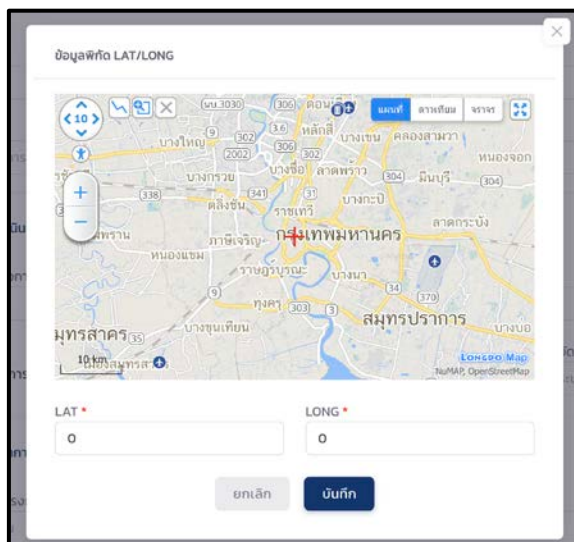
ข้อมูลพิกัด LAT/LONG

10
แผนที่ ดาวเทียม จราจร
บางใหญ่ 302 2002 306 ดอนเมือง 3.6 หลักสี่ 306 302 บางเขน คลองสามวา หนองจอก
บางกรวย 341 338 ตลิ่งชัน บางซื่อ ลาดพร้าว 304 มีนบุรี 304
31 ราชเทวี บางกะปิ
สามพราน ภาษีเจริญ กรุงเทพมหานคร ลาดกระบัง
หนองแขม ราษฎร์บูรณะ บางนา
9 34 370
ทุ่งครุ 303 3
สมุทรสาคร 35 บางขุนเทียน สมุทรปราการ บางบ่อ
10 km
LONGDO Map
NuMAP, OpenStreetMap

LAT *
0
LONG *
0

ยกเลิก
บันทึก